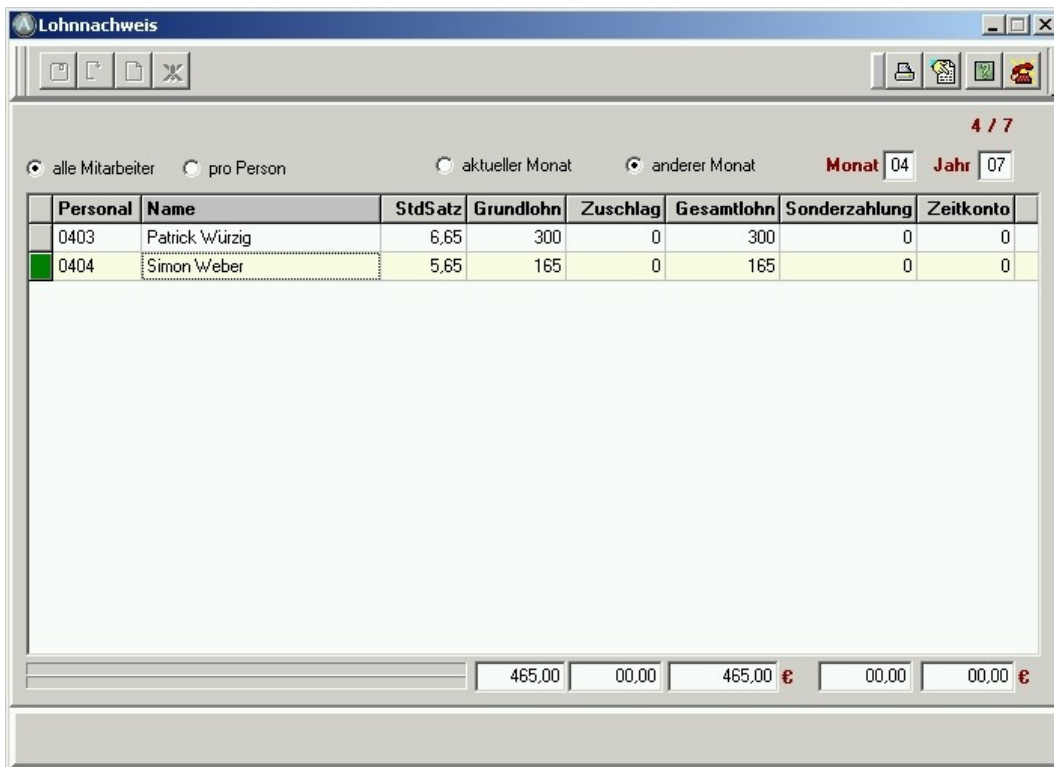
Lohnnachweis

4 / 7

alle Mitarbeiter pro Person aktueller Monat anderer Monat Monat 04 Jahr 07

| Personal | Name | StdSatz | Grundlohn | Zuschlag | Gesamtlohn | Sonderzahlung | Zeitkonto |
|---|---|---|---|---|---|---|---|
| 0403 | Patrick Würzig | 6,65 | 300 | 0 | 300 | 0 | 0 |
| 0404 | Simon Weber | 5,65 | 165 | 0 | 165 | 0 | 0 |

465,00 00,00 465,00 € 00,00 00,00 €